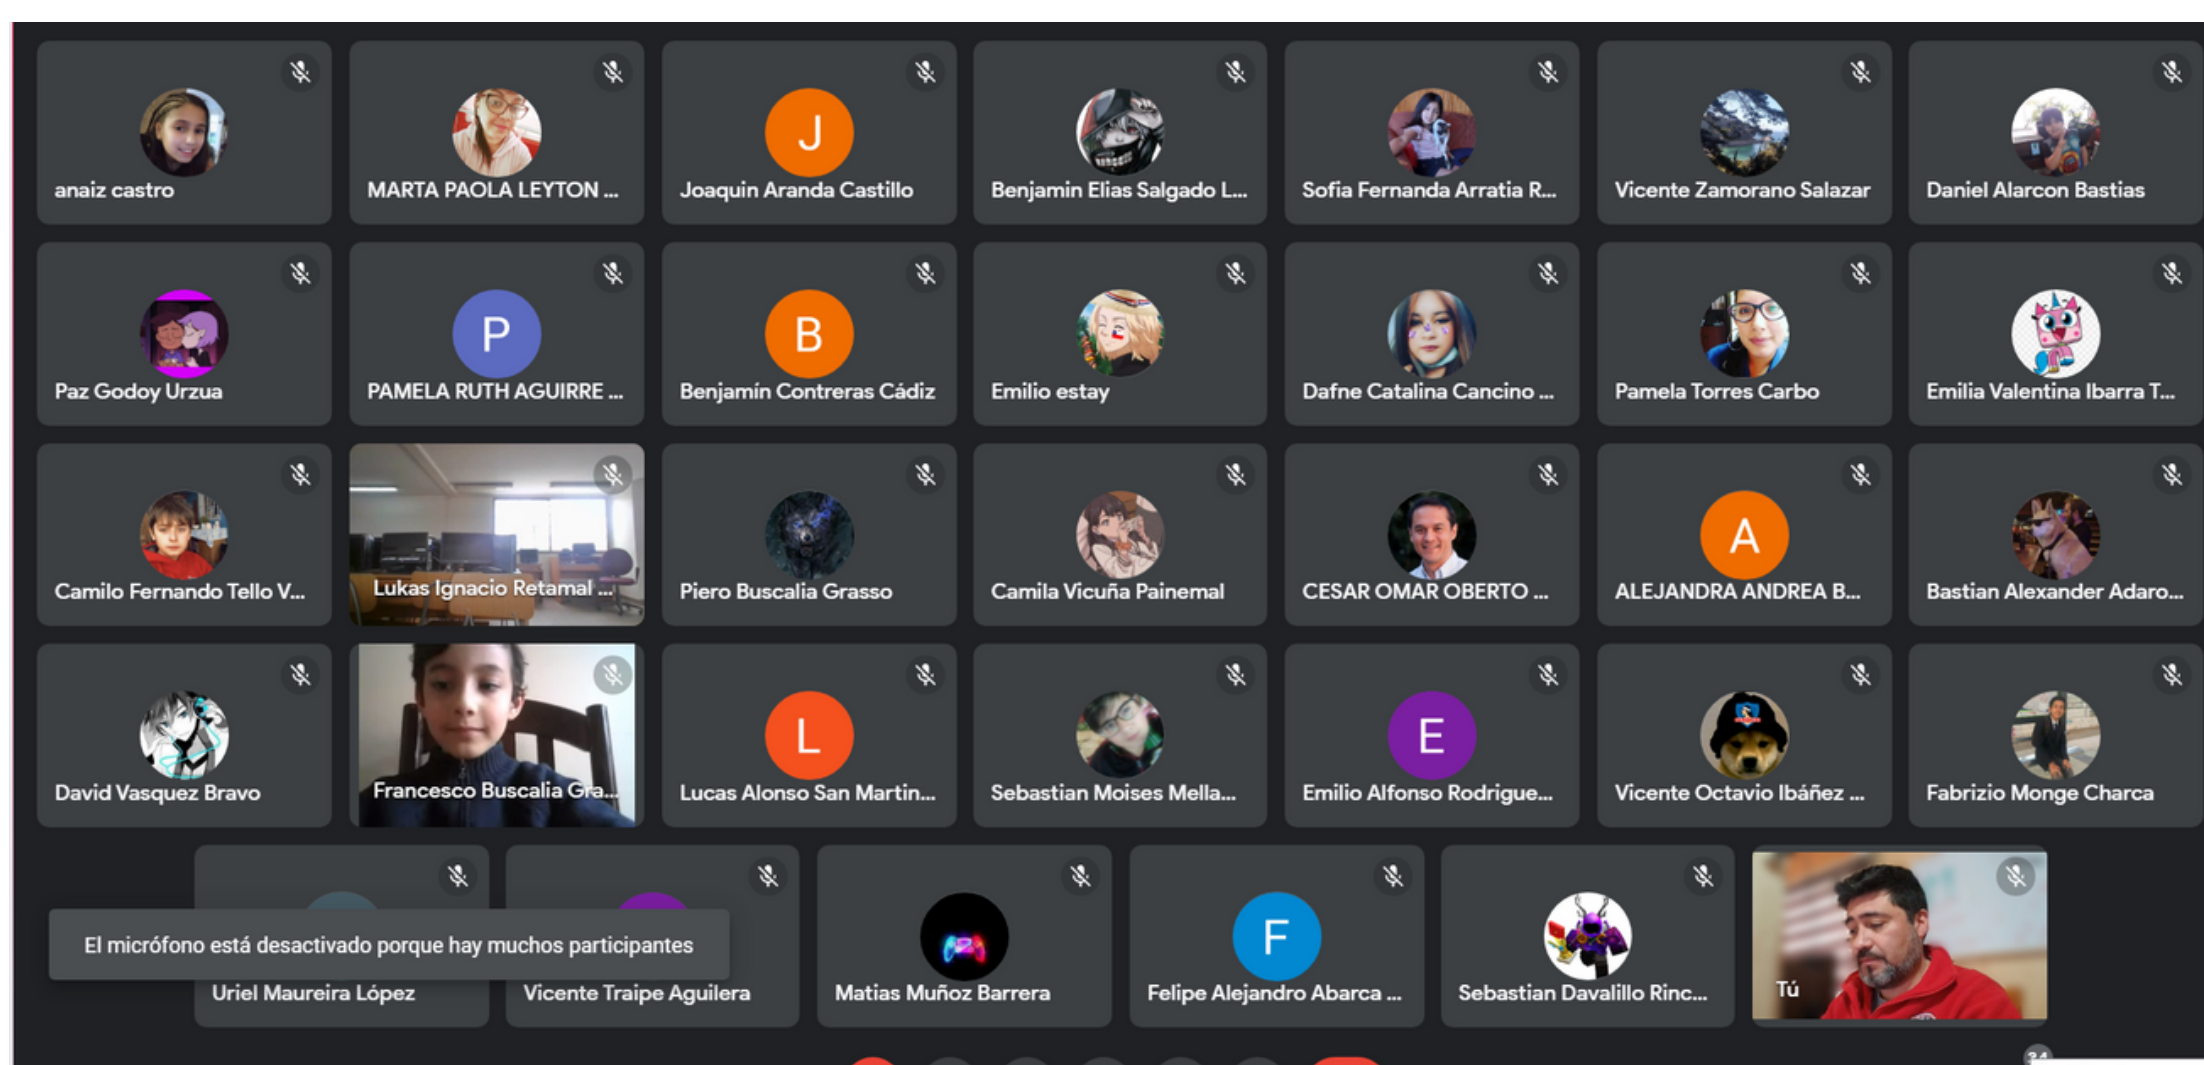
anaiz castro

MARTA PAOLA LEYTON ...

J

Joaquin Aranda Castillo

Benjamin Elias Salgado L...

Sofia Fernanda Arratia R...

Vicente Zamorano Salazar

Daniel Alarcon Bastias

Paz Godoy Urzua

P

PAMELA RUTH AGUIRRE ...

B

Benjamín Contreras Cádiz

Emilio estay

Dafne Catalina Cancino ...

Pamela Torres Carbo

Emilia Valentina Ibarra T...

Camilo Fernando Tello V...

Lukas Ignacio Retamal ...

Piero Buscalia Grasso

Camila Vicuña Painemal

CESAR OMAR OBERTO ...

A

ALEJANDRA ANDREA B...

Bastian Alexander Adaro...

David Vasquez Bravo

Francesco Buscalia Gra...

L

Lucas Alonso San Martin...

Sebastian Moises Mella...

E

Emilio Alfonso Rodrigue...

Vicente Octavio Ibáñez ...

Fabrizio Monge Charca

El micrófono está desactivado porque hay muchos participantes

Uriel Maureira López

Vicente Traipe Aguilera

Matias Muñoz Barrera

F

Felipe Alejandro Abarca ...

Sebastian Davalillo Rinc...

Tú